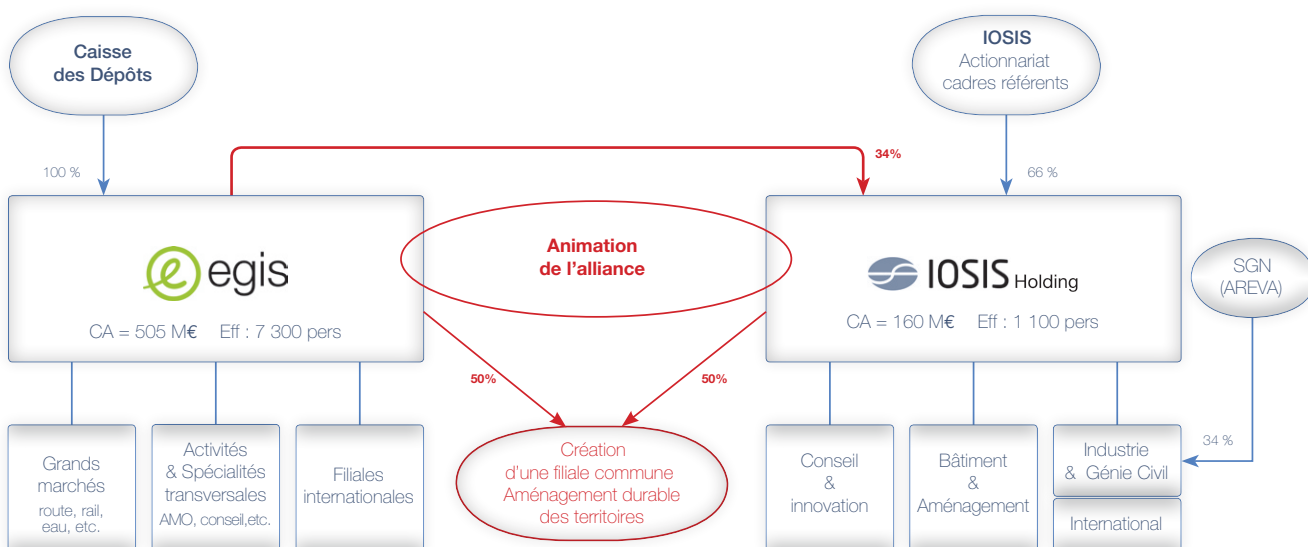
Caisse des Dépôts

IOSIS
Actionnariat cadres référents

100 %

34%

66 %

egis

CA = 505 M€ Eff : 7 300 pers

Animation de l'alliance

IOSIS Holding

CA = 160 M€ Eff : 1 100 pers

SGN (AREVA)

50%

50%

Grands marchés
route, rail, eau, etc.

Activités & Spécialités transversales
AMO, conseil,etc.

Filiales internationales

Création d'une filiale commune Aménagement durable des territoires

Conseil & innovation

Bâtiment & Aménagement

34 %

Industrie & Génie Civil

International